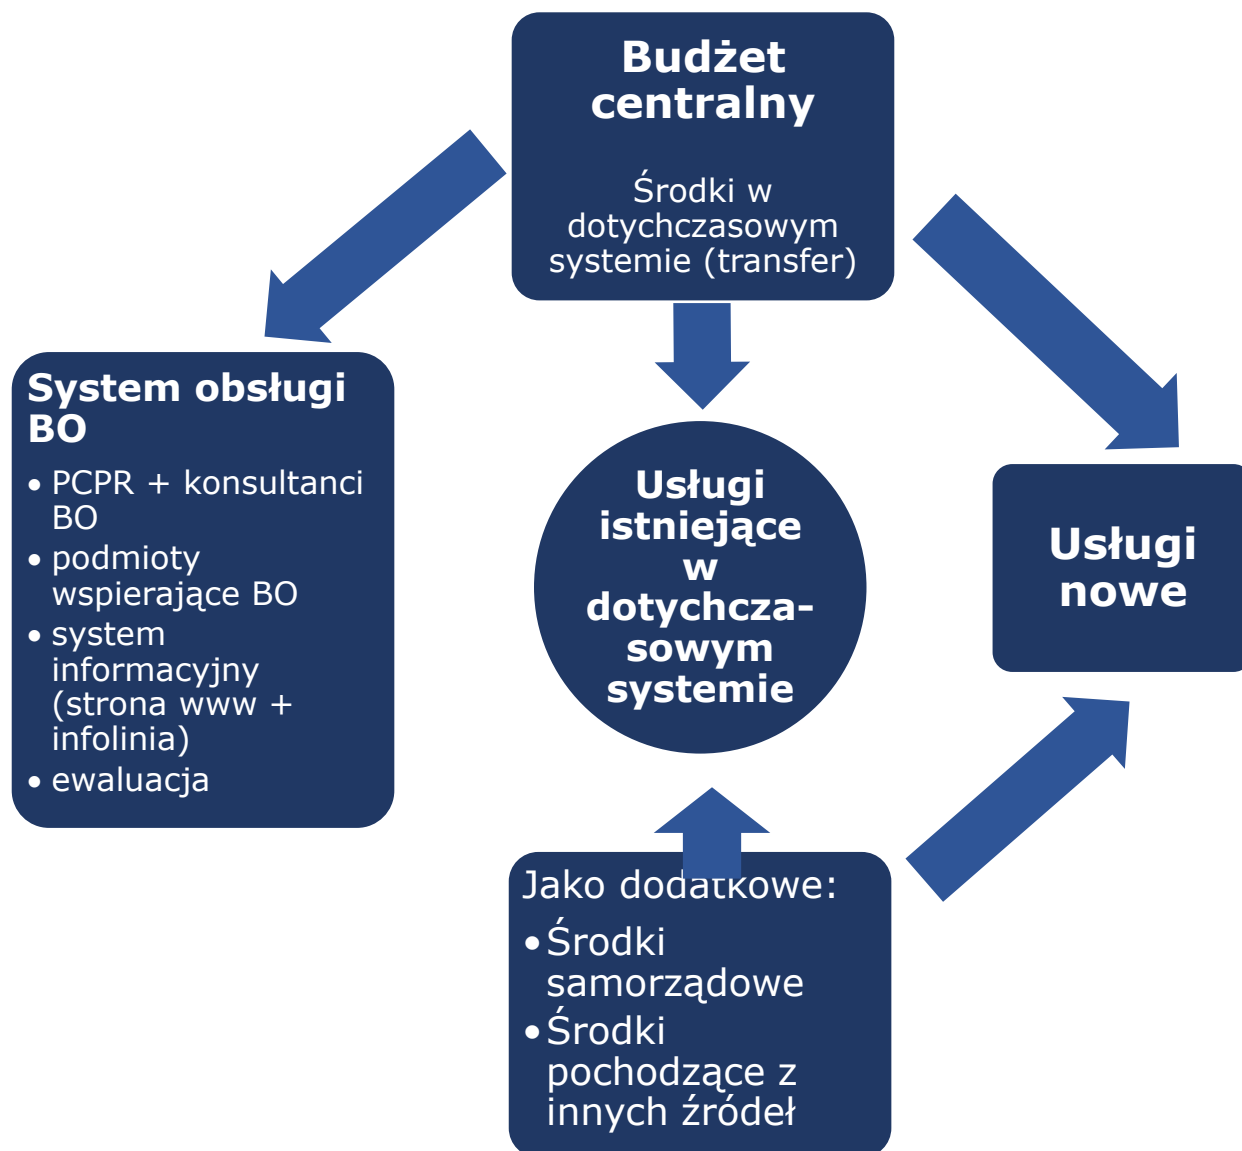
Budżet centralny

Środki w dotychczasowym systemie (transfer)

System obsługi BO
• PCPR + konsultanci BO
• podmioty wspierające BO
• system informacyjny (strona www + infolinia)
• ewaluacja

Usługi istniejące w dotychczasowym systemie

Usługi nowe

Jako dodatkowe:
• Środki samorządowe
• Środki pochodzące z innych źródeł